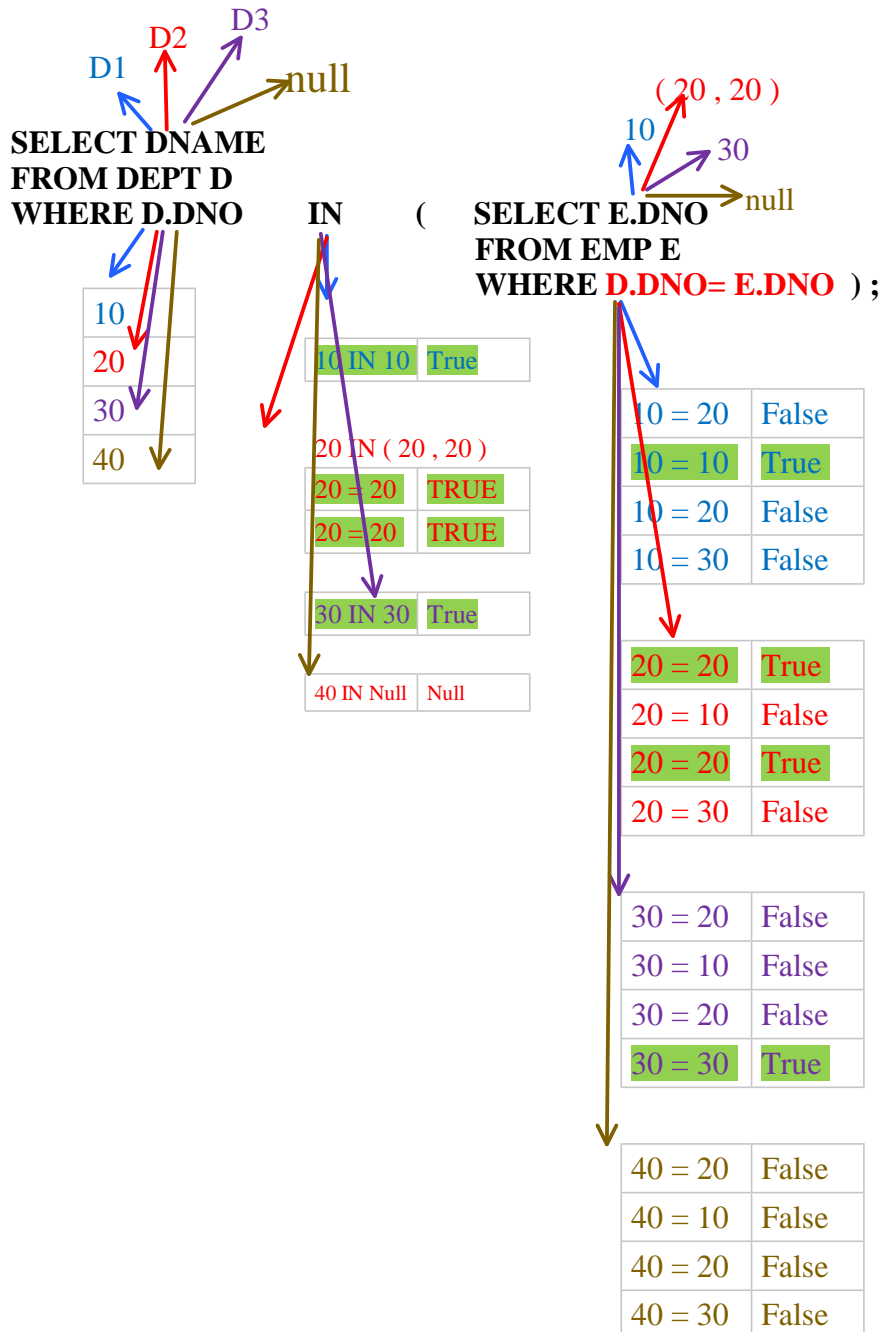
D1 D2 D3 null

SELECT DNAME
FROM DEPT D
WHERE D.DNO IN ( SELECT E.DNO
FROM EMP E
WHERE D.DNO= E.DNO ) ;

( 20 , 20 )
10
30
null

| 10 |
|---|
| 20 |
| 30 |
| 40 |

| 10 IN 10 | True |
|---|---|

20 IN ( 20 , 20 )

| 20 = 20 | TRUE |
|---|---|
| 20 = 20 | TRUE |

| 30 IN 30 | True |
|---|---|

| 40 IN Null | Null |
|---|---|

| 10 = 20 | False |
|---|---|
| 10 = 10 | True |
| 10 = 20 | False |
| 10 = 30 | False |

| 20 = 20 | True |
|---|---|
| 20 = 10 | False |
| 20 = 20 | True |
| 20 = 30 | False |

| 30 = 20 | False |
|---|---|
| 30 = 10 | False |
| 30 = 20 | False |
| 30 = 30 | True |

| 40 = 20 | False |
|---|---|
| 40 = 10 | False |
| 40 = 20 | False |
| 40 = 30 | False |